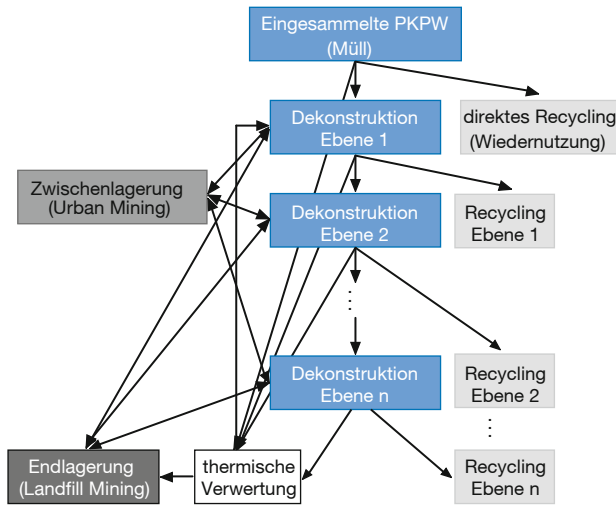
Eingesammelte PKPW (Müll)

direktes Recycling (Wiedernutzung)

Dekonstruktion Ebene 1

Zwischenlagerung (Urban Mining)

Dekonstruktion Ebene 2

Recycling Ebene 1

⋮

Dekonstruktion Ebene n

Recycling Ebene 2

⋮

Endlagerung (Landfill Mining)

thermische Verwertung

Recycling Ebene n